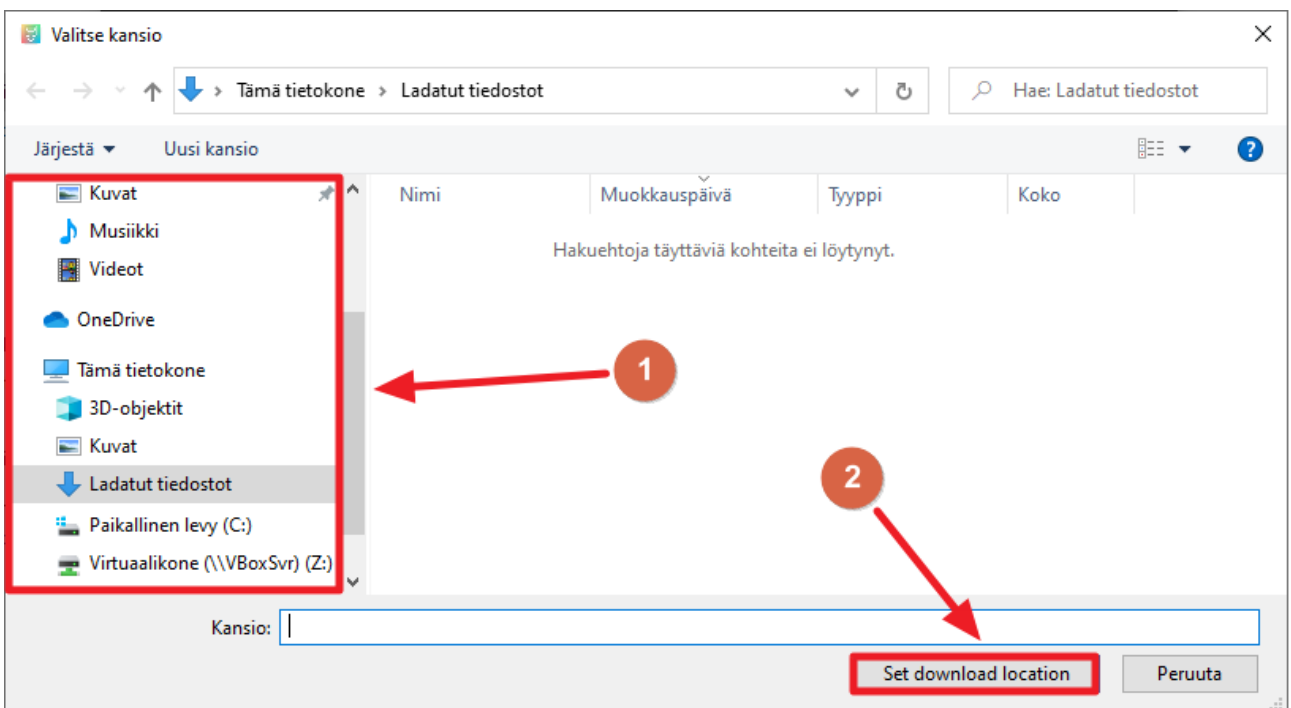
Valitse kansio

Tämä tietokone > Ladatut tiedostot

Hae: Ladatut tiedostot

Järjestä ▾ Uusi kansio

Kuvat
Musiikki
Videot
OneDrive
Tämä tietokone
3D-objektit
Kuvat
Ladatut tiedostot
Paikallinen levy (C:)
Virtuaalikone (\\VBoxSvr) (Z:)

| Nimi | Muokkauspäivä | Tyyppi | Koko |
|---|---|---|---|

Hakuehtoja täyttäviä kohteita ei löytynyt.

1

2

Kansio:

Set download location

Peruuta